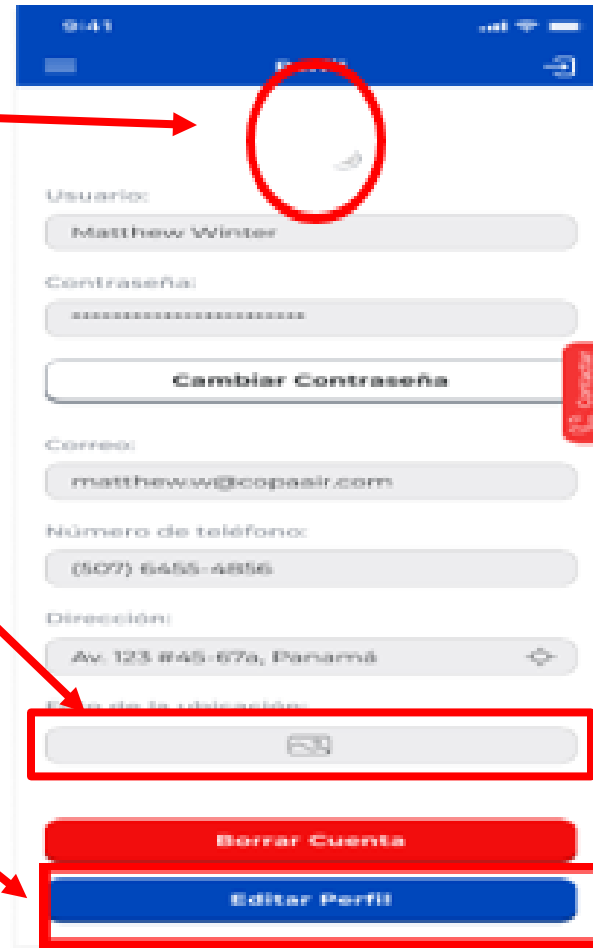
9:41

Perfil

Usuario:

Matthew Winter

Contraseña:

**********************

Cambiar Contraseña

Contactar

Correo:

matthew.w@copaair.com

Número de teléfono:

(507) 6455-4856

Dirección:

Av. 123 #45-67a, Panamá

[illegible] de la ubicación:

Borrar Cuenta

Editar Perfil